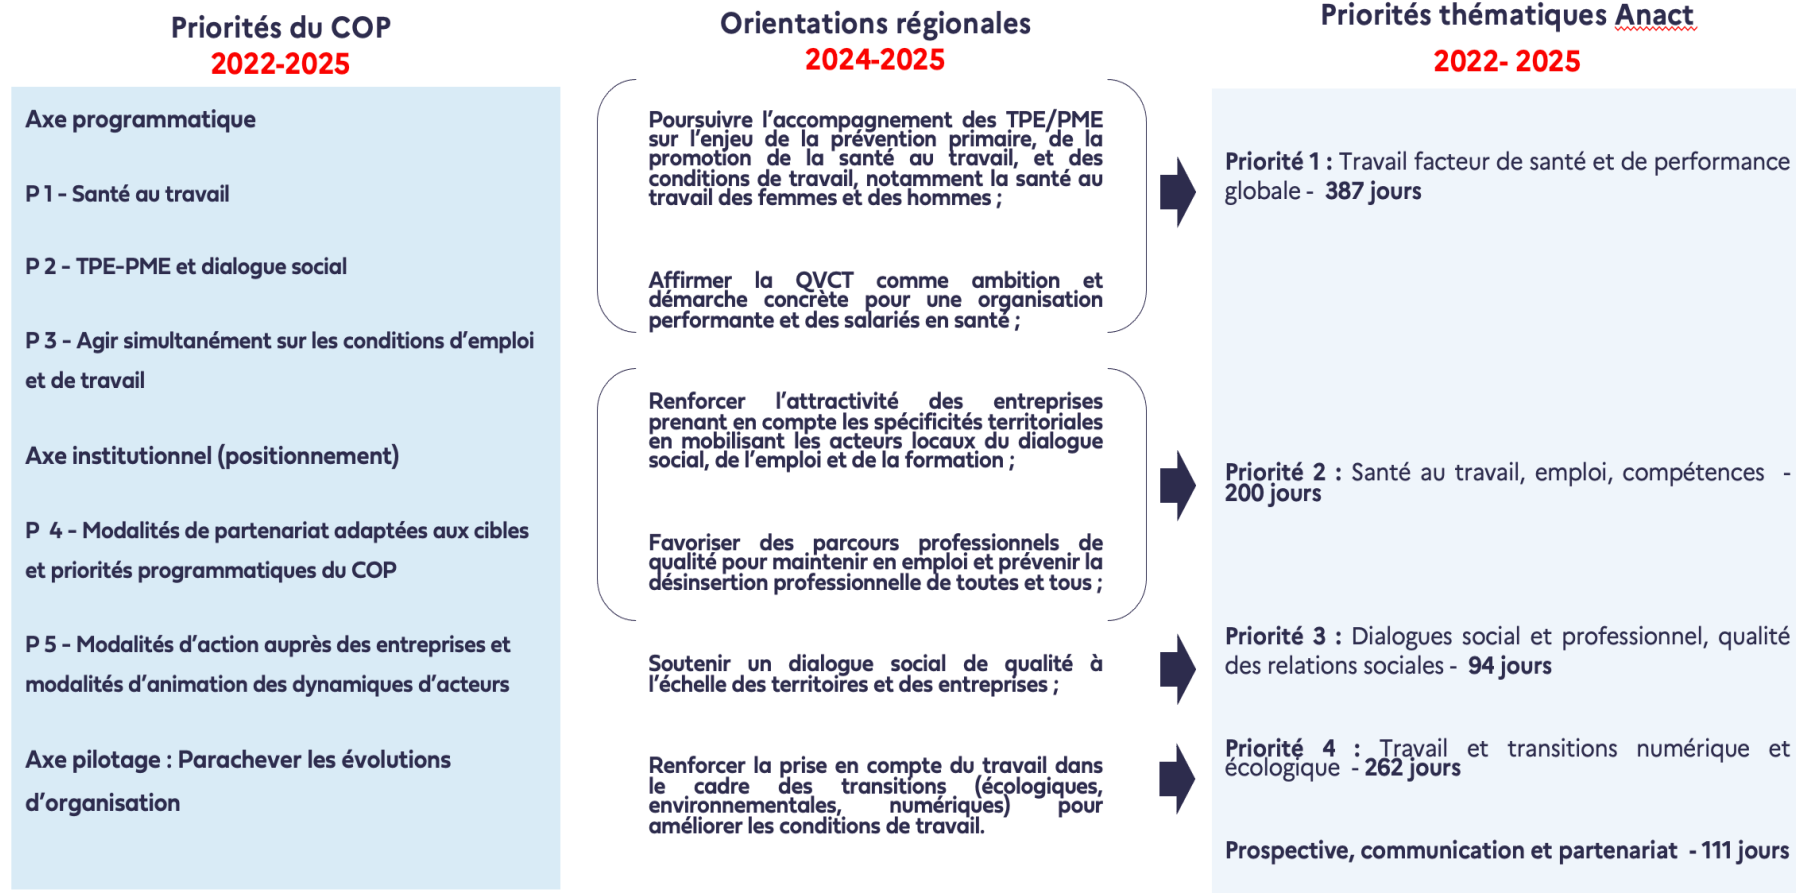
Priorités du COP
2022-2025

Axe programmatique

P 1 - Santé au travail

P 2 - TPE-PME et dialogue social

P 3 - Agir simultanément sur les conditions d'emploi et de travail

Axe institutionnel (positionnement)

P 4 - Modalités de partenariat adaptées aux cibles et priorités programmatiques du COP

P 5 - Modalités d'action auprès des entreprises et modalités d'animation des dynamiques d'acteurs

Axe pilotage : Parachever les évolutions d'organisation

Orientations régionales
2024-2025

Poursuivre l'accompagnement des TPE/PME sur l'enjeu de la prévention primaire, de la promotion de la santé au travail, et des conditions de travail, notamment la santé au travail des femmes et des hommes ;

Affirmer la QVCT comme ambition et démarche concrète pour une organisation performante et des salariés en santé ;

Renforcer l'attractivité des entreprises prenant en compte les spécificités territoriales en mobilisant les acteurs locaux du dialogue social, de l'emploi et de la formation ;

Favoriser des parcours professionnels de qualité pour maintenir en emploi et prévenir la désinsertion professionnelle de toutes et tous ;

Soutenir un dialogue social de qualité à l'échelle des territoires et des entreprises ;

Renforcer la prise en compte du travail dans le cadre des transitions (écologiques, environnementales, numériques) pour améliorer les conditions de travail.

Priorités thématiques Anact
2022- 2025

Priorité 1 : Travail facteur de santé et de performance globale - 387 jours

Priorité 2 : Santé au travail, emploi, compétences - 200 jours

Priorité 3 : Dialogues social et professionnel, qualité des relations sociales - 94 jours

Priorité 4 : Travail et transitions numérique et écologique - 262 jours

Prospective, communication et partenariat - 111 jours